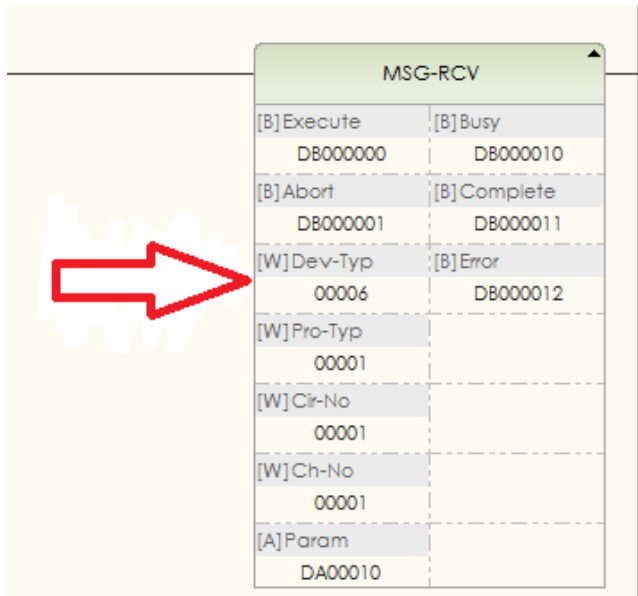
MSG-RCV

| | |
|---|---|
| [B]Execute | [B]Busy |
| DB000000 | DB000010 |
| [B]Abort | [B]Complete |
| DB000001 | DB000011 |
| [W]Dev-Typ | [B]Error |
| 00006 | DB000012 |
| [W]Pro-Typ | |
| 00001 | |
| [W]Cir-No | |
| 00001 | |
| [W]Ch-No | |
| 00001 | |
| [A]Param | |
| DA00010 | |